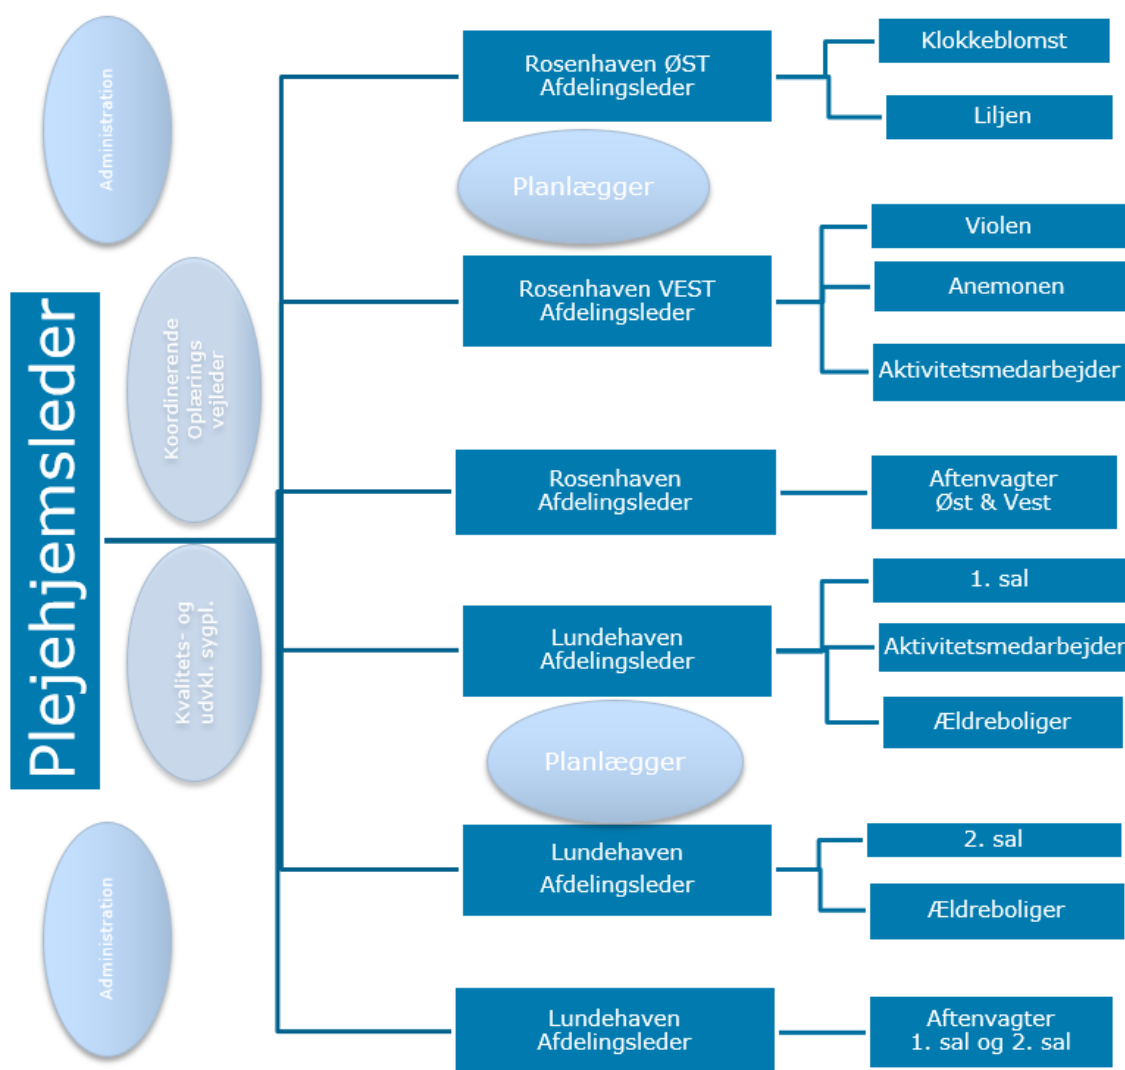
Administration

Koordinerende Oplærings vejleder

Plejehjemsleder

Kvalitets- og udvkl. sygpl.

Administration

Rosenhaven ØST Afdelingsleder

Klokkeblomst

Liljen

Planlægger

Rosenhaven VEST Afdelingsleder

Violen

Anemonen

Aktivitetsmedarbejder

Rosenhaven Afdelingsleder

Aftenvagter Øst & Vest

Lundehaven Afdelingsleder

1. sal

Aktivitetsmedarbejder

Ældreboliger

Planlægger

Lundehaven Afdelingsleder

2. sal

Ældreboliger

Lundehaven Afdelingsleder

Aftenvagter 1. sal og 2. sal